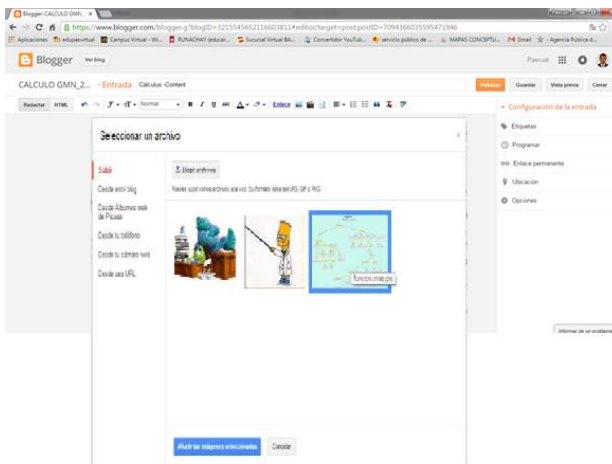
Blogger: CALCULO GMN... ×

https://www.blogger.com/blogger.g?blogID=3215545652116603811#editor/target=post;postID=7094366035595471946

Aplicaciones | edupervirtual | Campus Virtual - Wi... | RUNACHAY (educar... | Sucursal Virtual BA... | Convertidor YouTub... | servicio publico de ... | MAPAS CONCEPTU... | Gmail | - Agencia Pública d...

Blogger | Ver blog | Pascual

CALCULO GMN_2... · Entrada | Calculus -Content

Publicar | Guardar | Vista previa | Cerrar

Redactar | HTML | Normal | Enlace

▸ Configuración de la entrada

Etiquetas

Programar

Enlace permanente

Ubicación

Opciones

Seleccionar un archivo

Subir

Desde este blog

Desde Álbumes web de Picasa

Desde tu teléfono

Desde tu cámara web

Desde una URL

Elegir archivos

Puedes subir varios archivos a la vez. Su formato debe ser JPG, GIF o PNG.

funcion.mapa.jpg

Añadir las imágenes seleccionadas | Cancelar

Informar de un problema